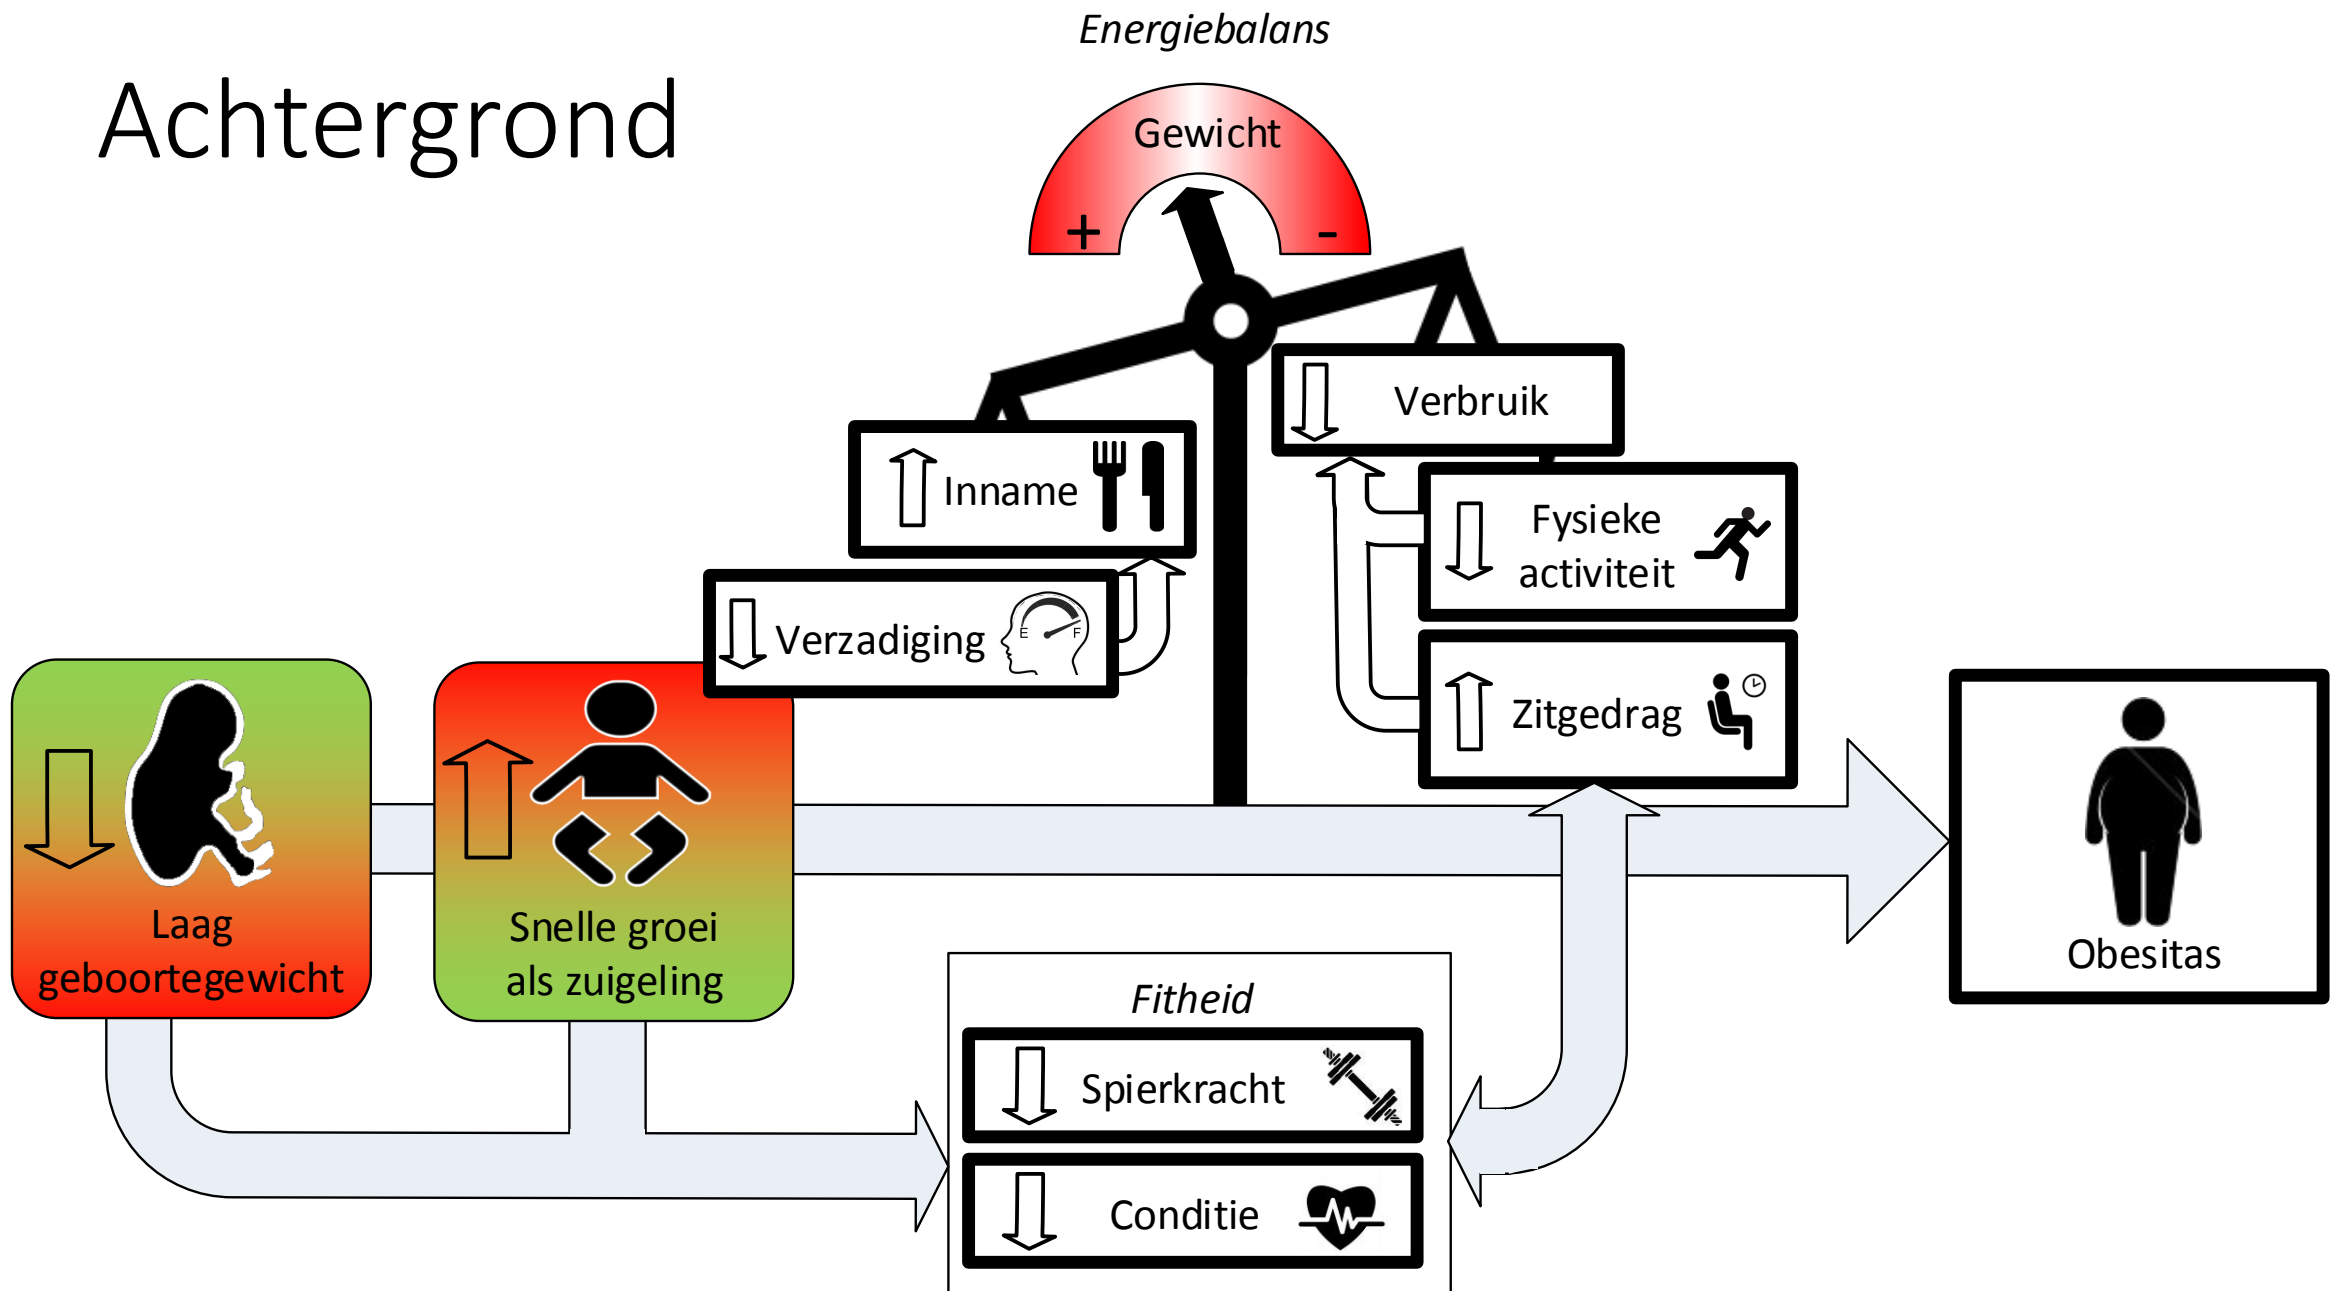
Achtergrond

Energiebalans

Gewicht

+

-

Verbruik

Inname

Fysieke activiteit

Verzadiging

E F

Zitgedrag

Laag geboortegewicht

Snelle groei als zuigeling

Obesitas

Fitheid

Spierkracht

Conditie